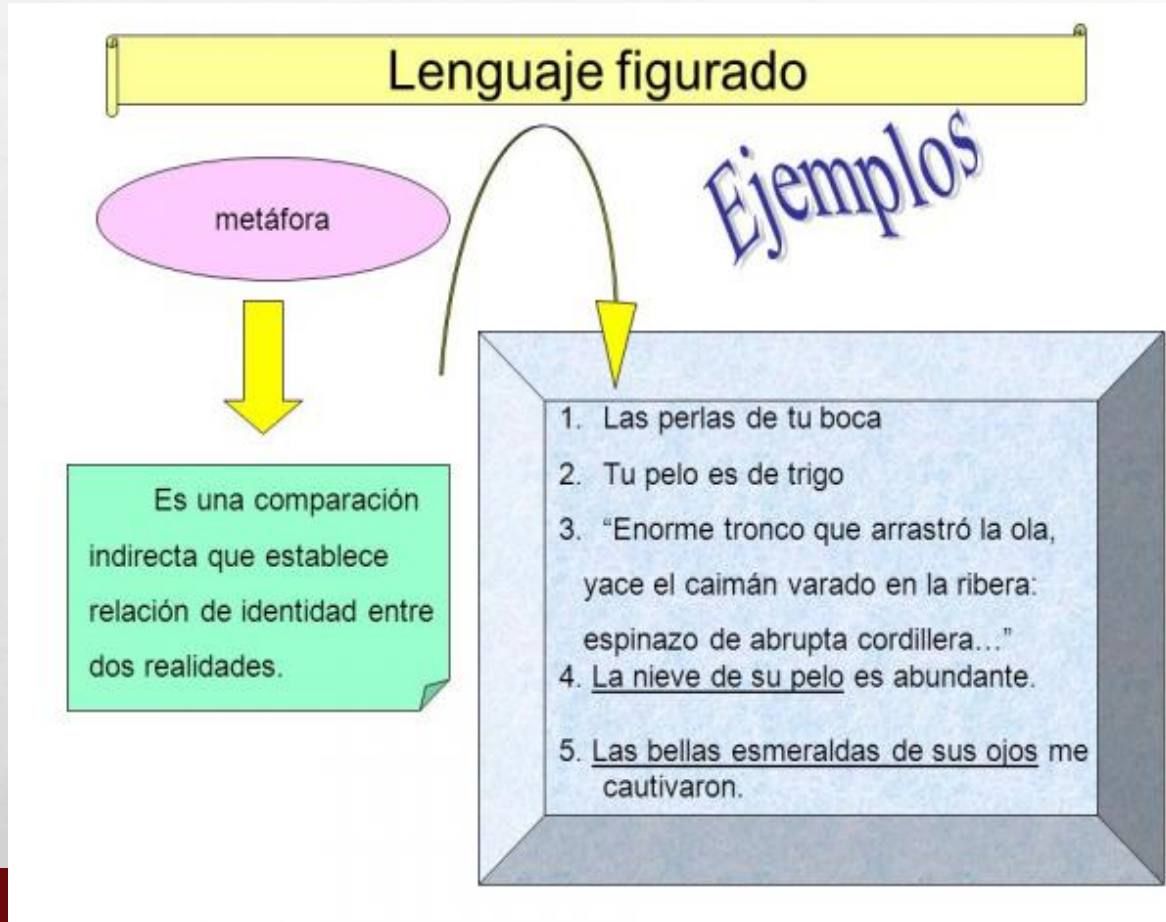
Lenguaje figurado

metáfora

Ejemplos

Es una comparación indirecta que establece relación de identidad entre dos realidades.

1. Las perlas de tu boca
2. Tu pelo es de trigo
3. "Enorme tronco que arrastró la ola, yace el caimán varado en la ribera: espinazo de abrupta cordillera…"
4. La nieve de su pelo es abundante.
5. Las bellas esmeraldas de sus ojos me cautivaron.